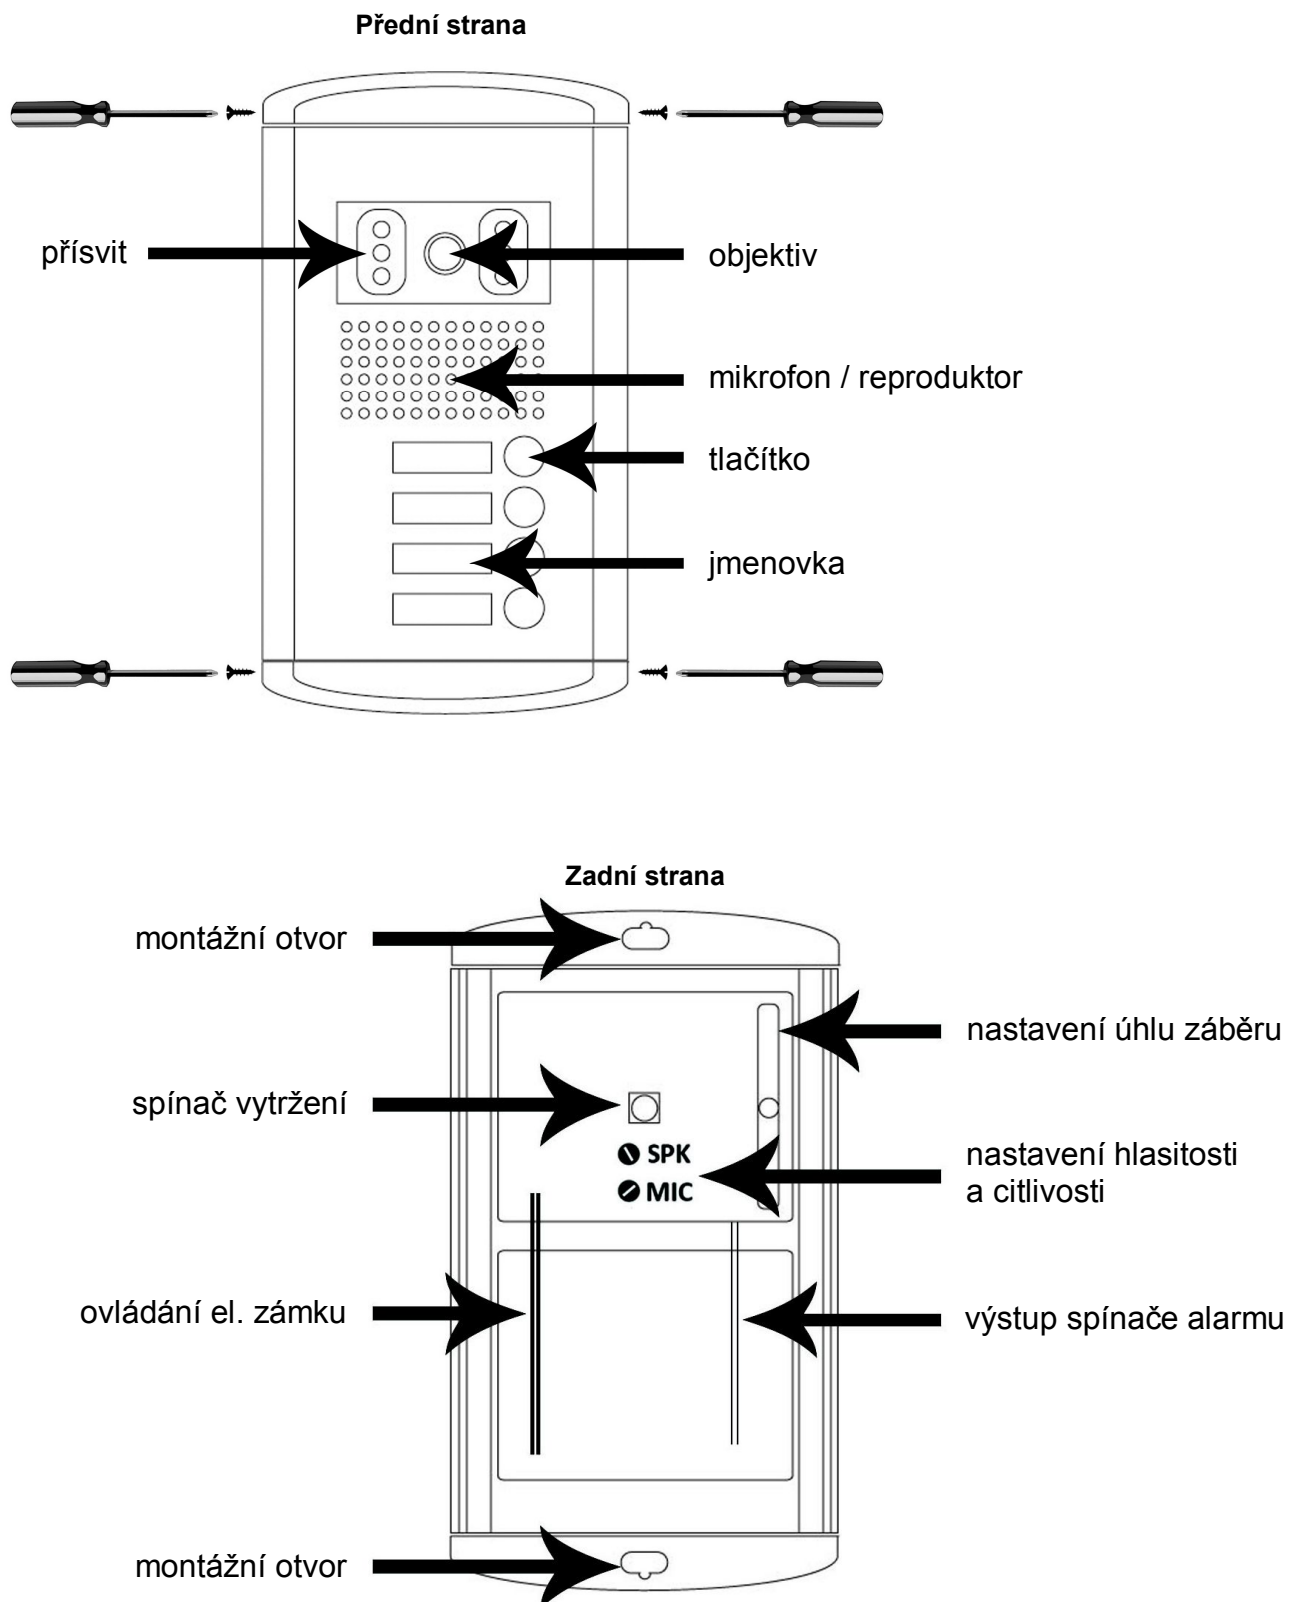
Přední strana

přísvit

objektiv

mikrofon / reproduktor

tlačítko

jmenovka

Zadní strana

montážní otvor

nastavení úhlu záběru

spínač vytržení

SPK

MIC

nastavení hlasitosti a citlivosti

ovládání el. zámku

výstup spínače alarmu

montážní otvor